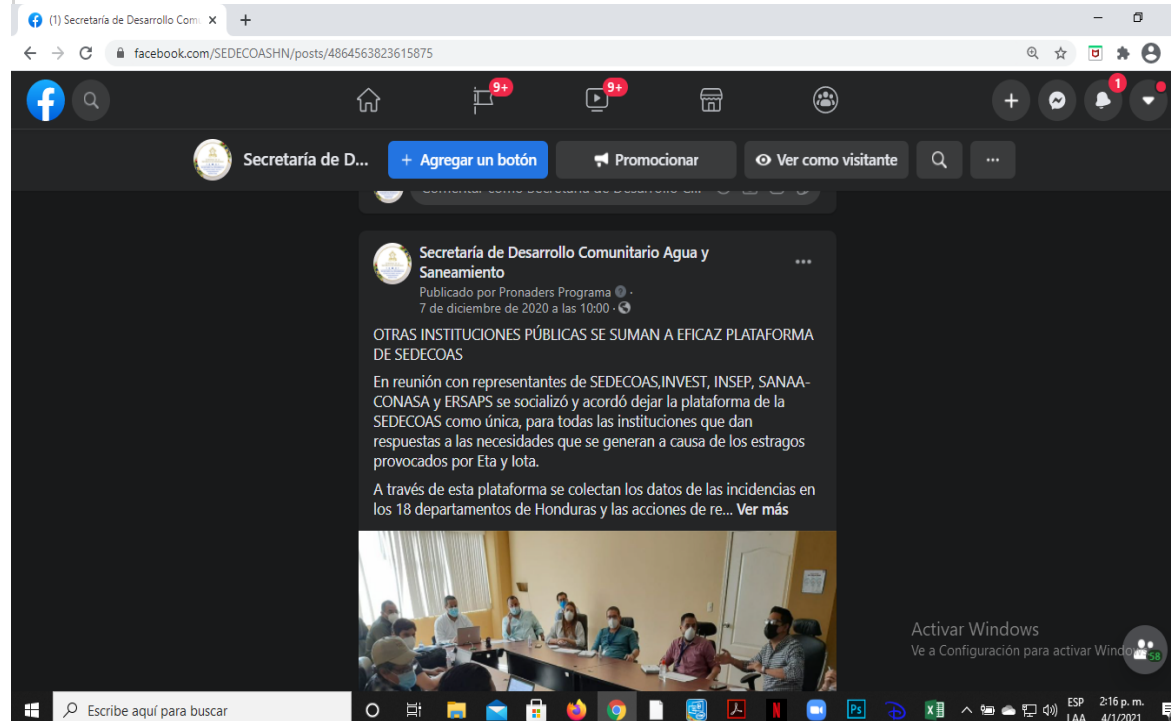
(1) Secretaría de Desarrollo Com ×

facebook.com/SEDECOASHN/posts/4864563823615875

9+ 9+ 1

Secretaría de D... + Agregar un botón Promocionar Ver como visitante ···

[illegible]

Secretaría de Desarrollo Comunitario Agua y Saneamiento
Publicado por Pronaders Programa · 7 de diciembre de 2020 a las 10:00 ·

OTRAS INSTITUCIONES PÚBLICAS SE SUMAN A EFICAZ PLATAFORMA DE SEDECOAS

En reunión con representantes de SEDECOAS,INVEST, INSEP, SANAA-CONASA y ERSAPS se socializó y acordó dejar la plataforma de la SEDECOAS como única, para todas las instituciones que dan respuestas a las necesidades que se generan a causa de los estragos provocados por Eta y Iota.

A través de esta plataforma se colectan los datos de las incidencias en los 18 departamentos de Honduras y las acciones de re... Ver más

Activar Windows
Ve a Configuración para activar Windo

58

Escribe aquí para buscar

ESP LAA 2:16 p. m. 4/1/2021